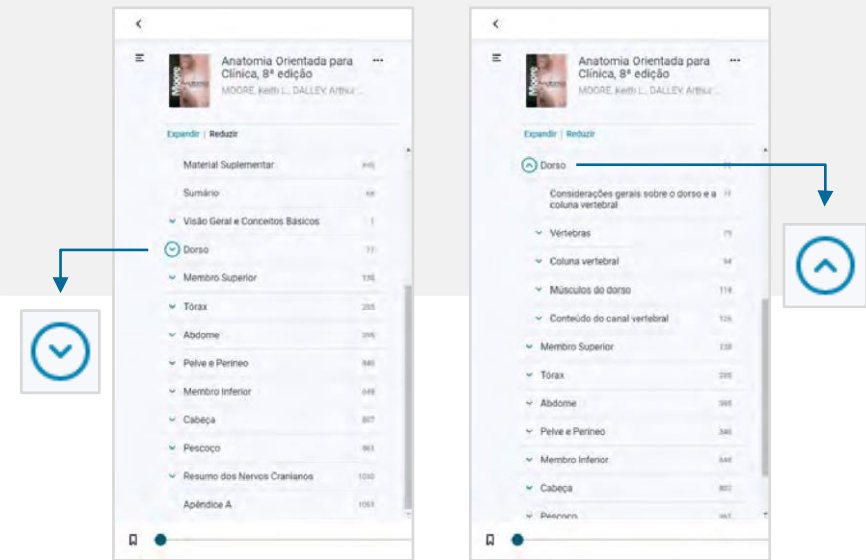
Anatomia Orientada para Clínica, 8ª edição
MOORE, Keith L., DALLEY, Arthur ...

Expandir | Reduzir

Material Suplementar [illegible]
Sumário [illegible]
Visão Geral e Conceitos Básicos 1
Dorso 71
Membro Superior 138
Tórax 285
Abdome 395
Pelve e Períneo 540
Membro Inferior 649
Cabeça 807
Pescoço 963
Resumo dos Nervos Cranianos 1030
Apêndice A 1061

Anatomia Orientada para Clínica, 8ª edição
MOORE, Keith L., DALLEY, Arthur ...

Expandir | Reduzir

Dorso 71
Considerações gerais sobre o dorso e a coluna vertebral 71
Vértebras 75
Coluna vertebral 94
Músculos do dorso 114
Conteúdo do canal vertebral 126
Membro Superior 138
Tórax 285
Abdome 395
Pelve e Períneo 540
Membro Inferior 649
Cabeça 807
Pescoço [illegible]